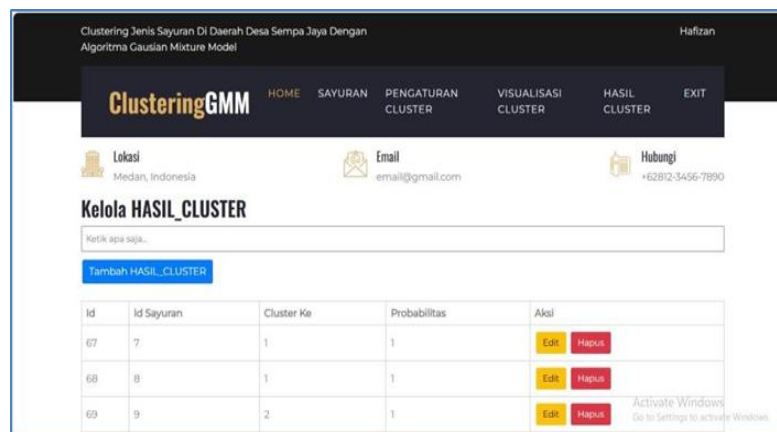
Clustering Jenis Sayuran Di Daerah Desa Sempa Jaya Dengan Algoritma Gausian Mixture Model

Hafizan

ClusteringGMM

HOME SAYURAN PENGATURAN CLUSTER VISUALISASI CLUSTER HASIL CLUSTER EXIT

Lokasi
Medan, Indonesia

Email
email@gmail.com

Hubungi
+62812-3456-7890

Kelola HASIL_CLUSTER

Ketik apa saja...

Tambah HASIL_CLUSTER

| Id | Id Sayuran | Cluster Ke | Probabilitas | Aksi |
|---|---|---|---|---|
| 67 | 7 | 1 | 1 | Edit Hapus |
| 68 | 8 | 1 | 1 | Edit Hapus |
| 69 | 9 | 2 | 1 | Edit Hapus |

Activate Windows
Go to Settings to activate Windows.